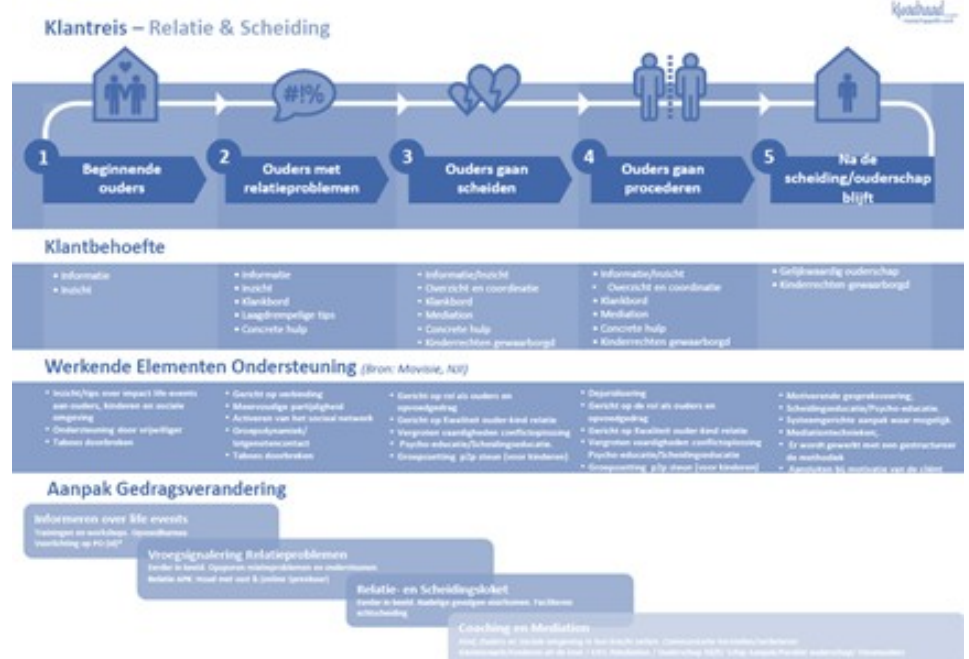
Klantreis – Relatie & Scheiding

Kunstbaad

#!%

1 Beginnende ouders

2 Ouders met relatieproblemen

3 Ouders gaan scheiden

4 Ouders gaan procederen

5 Na de scheiding/ouderschap blijft

Klantbehoefte

• Informatie
• Inzicht

• Informatie
• Inzicht
• Klankbord
• Laagdrempelige tips
• Concrete hulp

• Informatie/inzicht
• Overzicht en coordinatie
• Klankbord
• Mediation
• Concrete hulp
• Kinderrechten gewaarborgd

• Informatie/inzicht
• Overzicht en coordinatie
• Klankbord
• Mediation
• Concrete hulp
• Kinderrechten gewaarborgd

• Gelijkwaardig ouderschap
• Kinderrechten gewaarborgd

Werkende Elementen Ondersteuning (Bron: Movisie, NJi)

• Inzicht/tips over impact life events aan ouders, kinderen en sociale omgeving
• Ondersteuning door vrijwilliger
• Taboes doorbreken

• Gericht op verbinding
• Meervoudige partijdigheid
• Activeren van het sociaal netwerk
• Groepsdynamiek/ lotgenotencontact
• Taboes doorbreken

• Gericht op rol als ouders en opvoedgedrag
• Gericht op kwaliteit ouder-kind relatie
• Vergroten vaardigheden conflictoplossing
• Psycho-educatie/Scheidingseducatie
• Groepszetting p2p steun (voor kinderen)

• Dejuridisering
• Gericht op de rol als ouders en opvoedgedrag
• Gericht op kwaliteit ouder-kind relatie
• Vergroten vaardigheden conflictoplossing
Psycho-educatie/Scheidingseducatie
• Groepszetting p2p steun (voor kinderen)

• Motiverende gespreksvoering
• Scheidingseducatie/Psycho-educatie
• Systeemgerichte aanpak waar mogelijk
• Mediationtechnieken;
• Er wordt gewerkt met een gestructureerde methodiek
• Aansluiten bij motivatie van de cliënt

Aanpak Gedragsverandering

Informeren over life events
Trainingen en workshops. Opvoedbureau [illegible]

Vroegsignalering Relatieproblemen
Eerder in beeld. Opsporen relatieproblemen en ondersteunen. Relatie APK, maak met ons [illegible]

Relatie- en Scheidingsloket
Eerder in beeld. Nadelige gevolgen voorkomen. Faciliteren echtscheiding

Coaching en Mediation
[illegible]